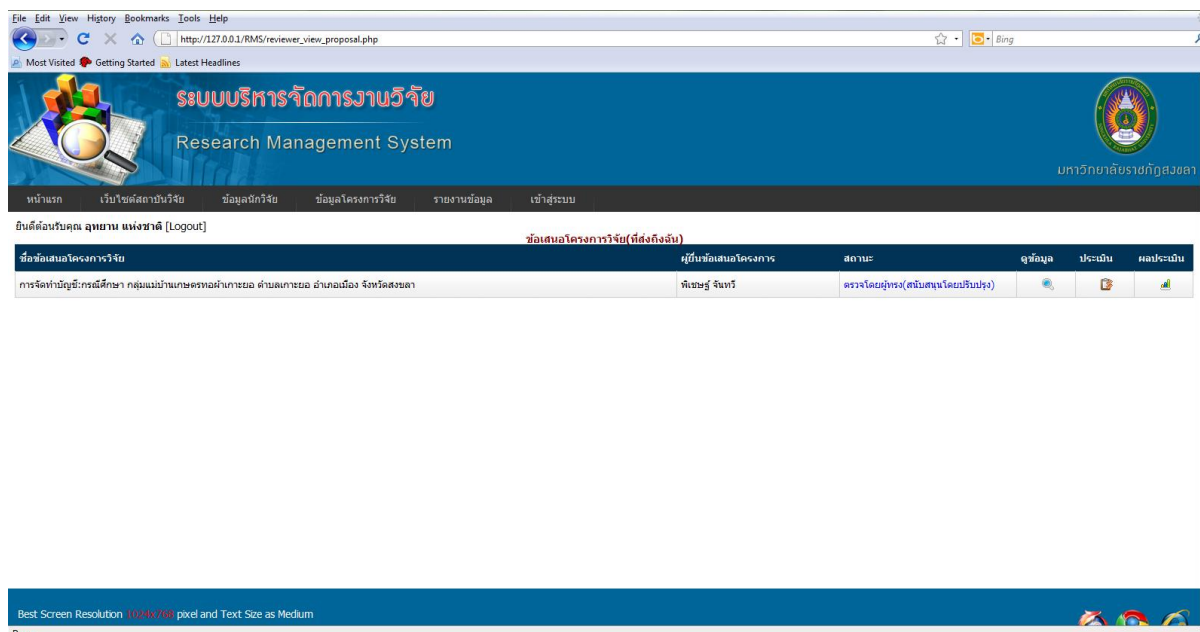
File Edit View History Bookmarks Tools Help

http://127.0.0.1/RMS/reviewer_view_proposal.php

Bing

Most Visited Getting Started Latest Headlines

ระบบบริหารจัดการงานวิจัย

Research Management System

มหาวิทยาลัยราชภัฏสงขลา

หน้าแรก เว็บไซต์สถาบันวิจัย ข้อมูลนักวิจัย ข้อมูลโครงการวิจัย รายงานข้อมูล เข้าสู่ระบบ

ยินดีต้อนรับคุณ อุษยาน แห่งชาติ [Logout]

ข้อเสนอโครงการวิจัย(ที่ส่งถึงฉัน)

| ชื่อข้อเสนอโครงการวิจัย | ผู้ยื่นข้อเสนอโครงการ | สถานะ | ดูข้อมูล | ประเมิน | ผลประเมิน |
|---|---|---|---|---|---|
| การจัดทำบัญชี:กรณีศึกษา กลุ่มแม่บ้านเกษตรทอผ้าเกาะยอ ตำบลเกาะยอ อำเภอเมือง จังหวัดสงขลา | พิเชษฐ์ จันทวี | ตรวจโดยผู้ทรง(สนับสนุนโดยปรับปรุง) | | | |

Best Screen Resolution 1024x768 pixel and Text Size as Medium